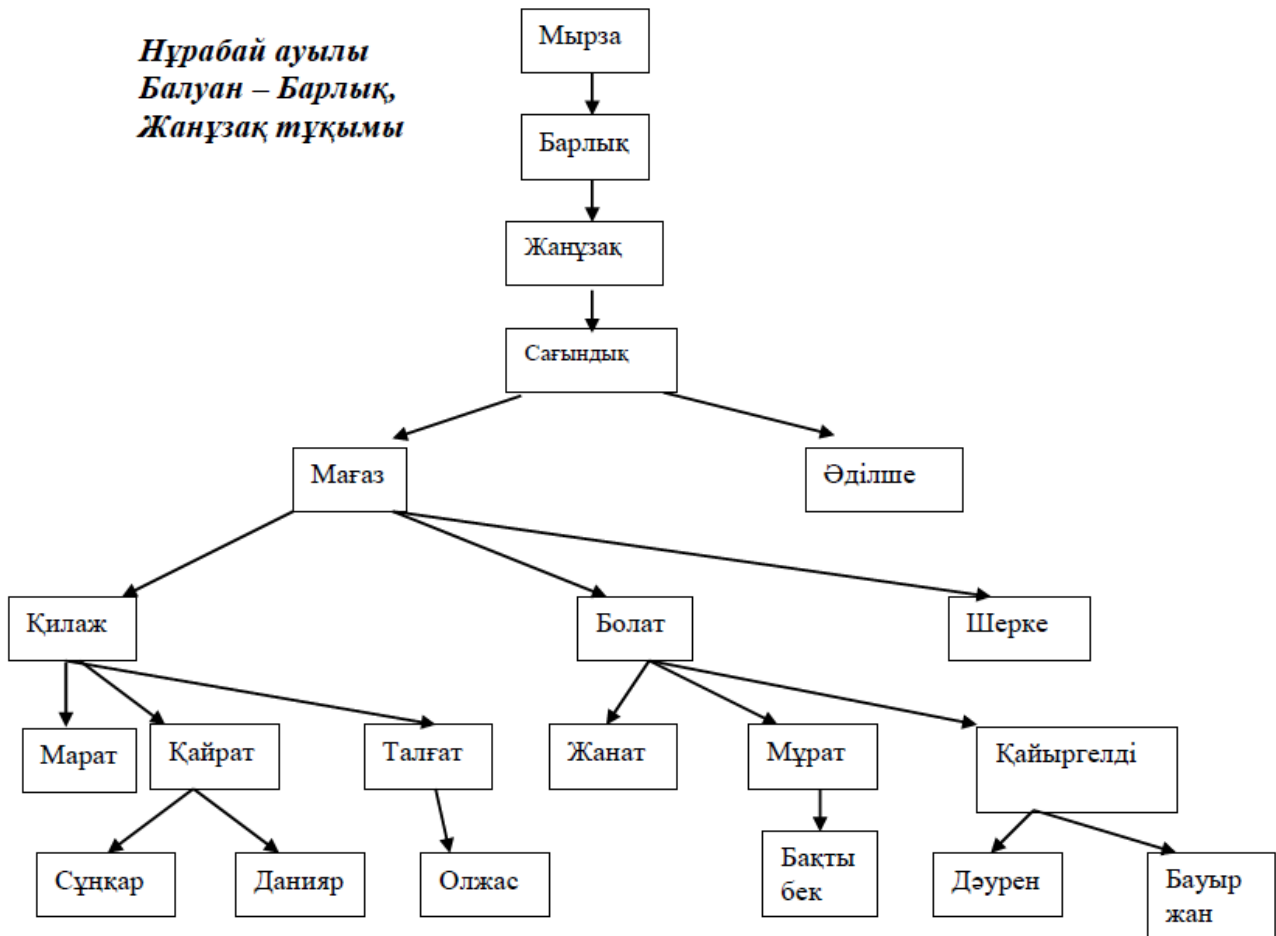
Нұрабай ауылы Балуан – Барлық, Жанұзақ тұқымы

Мырза

Барлық

Жанұзақ

Сағындық

Мағаз

Әділше

Қилаж

Болат

Шерке

Марат

Қайрат

Талғат

Жанат

Мұрат

Қайыргелді

Сұңкар

Данияр

Олжас

Бақты бек

Дәурен

Бауыр жан